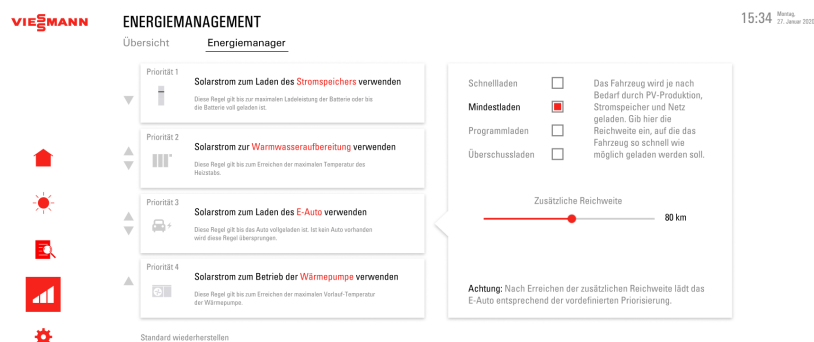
VIESSMANN

ENERGIEMANAGEMENT

Übersicht Energiemanager

15:34 Montag, 27. Januar 2020

Priorität 1
Solarstrom zum Laden des Stromspeichers verwenden
Diese Regel gilt bis zur maximalen Ladeleistung der Batterie oder bis die Batterie voll geladen ist.

Priorität 2
Solarstrom zur Warmwasseraufbereitung verwenden
Diese Regel gilt bis zum Erreichen der maximalen Temperatur des Heizstabs.

Priorität 3
Solarstrom zum Laden des E-Auto verwenden
Diese Regel gilt bis das Auto vollgeladen ist. Ist kein Auto vorhanden wird diese Regel übersprungen.

Priorität 4
Solarstrom zum Betrieb der Wärmepumpe verwenden
Diese Regel gilt bis zum Erreichen der maximalen Vorlauf-Temperatur der Wärmepumpe.

Standard wiederherstellen

Schnellladen
Mindestladen
Programmladen
Überschussladen

Das Fahrzeug wird je nach Bedarf durch PV-Produktion, Stromspeicher und Netz geladen. Gib hier die Reichweite ein, auf die das Fahrzeug so schnell wie möglich geladen werden soll.

Zusätzliche Reichweite
80 km

Achtung: Nach Erreichen der zusätzlichen Reichweite lädt das E-Auto entsprechend der vordefinierten Priorisierung.